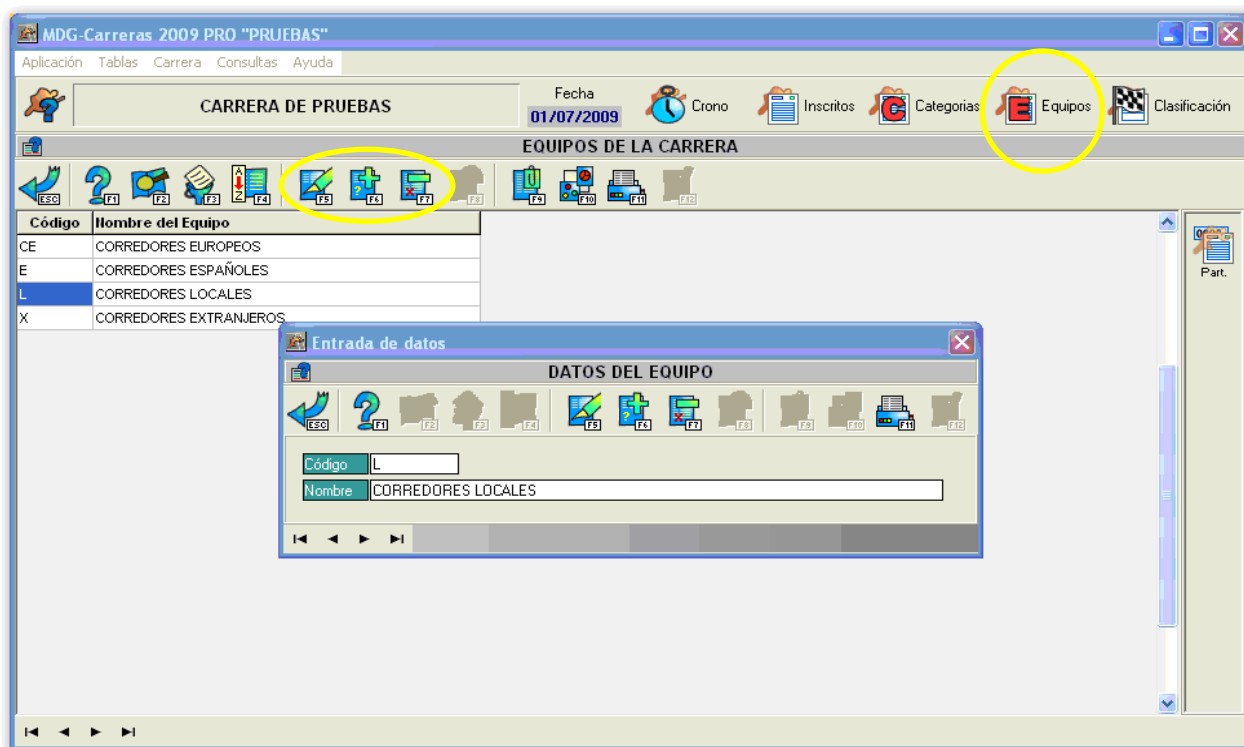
MDG-Carreras 2009 PRO "PRUEBAS"

Aplicación Tablas Carrera Consultas Ayuda

CARRERA DE PRUEBAS

Fecha
01/07/2009

Crono Inscritos Categorias Equipos Clasificación

EQUIPOS DE LA CARRERA

ESC F1 F2 F3 F4 F5 F6 F7 F8 F9 F10 F11 F12

| Código | Nombre del Equipo |
|---|---|
| CE | CORREDORES EUROPEOS |
| E | CORREDORES ESPAÑOLES |
| L | CORREDORES LOCALES |
| X | CORREDORES EXTRANJEROS |

Part.

Entrada de datos

DATOS DEL EQUIPO

ESC F1 F2 F3 F4 F5 F6 F7 F8 F9 F10 F11 F12

Código L
Nombre CORREDORES LOCALES